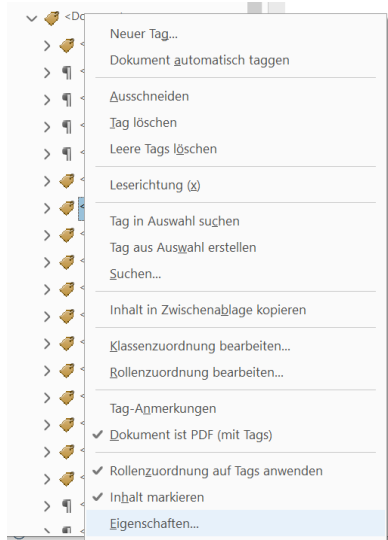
<Do

Neuer Tag...
Dokument automatisch taggen

Ausschneiden
Tag löschen
Leere Tags löschen

Leserichtung (x)

Tag in Auswahl suchen
Tag aus Auswahl erstellen
Suchen...

Inhalt in Zwischenablage kopieren

Klassenzuordnung bearbeiten...
Rollenzuordnung bearbeiten...

Tag-Anmerkungen
✔ Dokument ist PDF (mit Tags)

✔ Rollenzuordnung auf Tags anwenden
✔ Inhalt markieren

Eigenschaften...